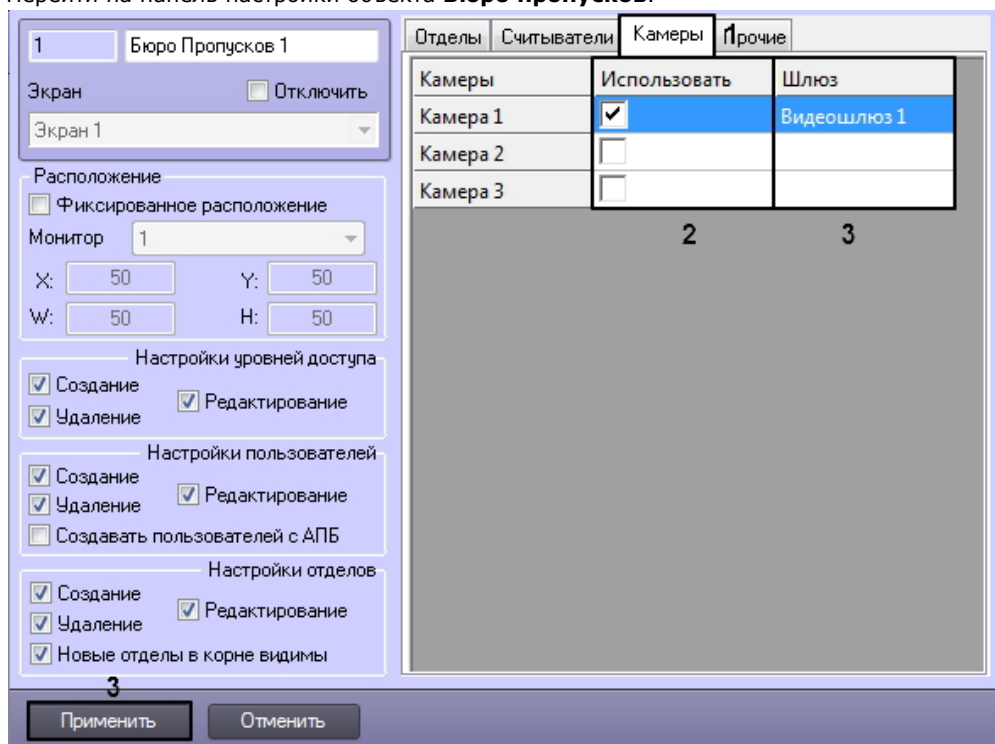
Перейти на панель настройки объекта **Бюро пропусков**.

1 Бюро Пропусков 1

Экран Отключить

Экран 1

Расположение

Фиксированное расположение

Монитор 1

X: 50 Y: 50

W: 50 H: 50

Настройки уровней доступа

Создание

Удаление

Редактирование

Настройки пользователей

Создание

Удаление

Редактирование

Создавать пользователей с АПБ

Настройки отделов

Создание

Удаление

Редактирование

Новые отделы в корне видимы

Отделы Считыватели Камеры 1 Прочие

| Камеры | Использовать | Шлюз |
|---|---|---|
| Камера 1 | ✔ | Видеошлюз 1 |
| Камера 2 | | |
| Камера 3 | | |

2 3

3

Применить Отменить